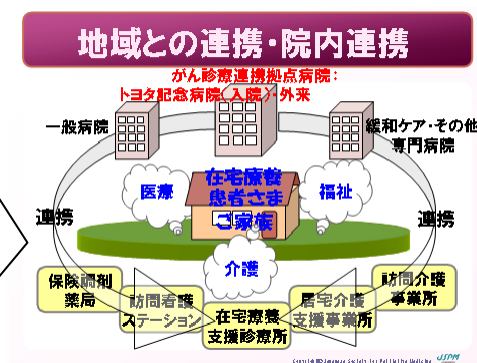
地域との連携・院内連携

がん診療連携拠点病院：
トヨタ記念病院（入院）・外来

一般病院

緩和ケア・その他専門病院

医療

在宅療養患者さま

福祉

連携

ご家族

連携

介護

保険調剤薬局

訪問看護ステーション

在宅療養支援診療所

居宅介護支援事業所

訪問介護事業所

Copyright© Japanese Society for Palliative Medicine

JSPM